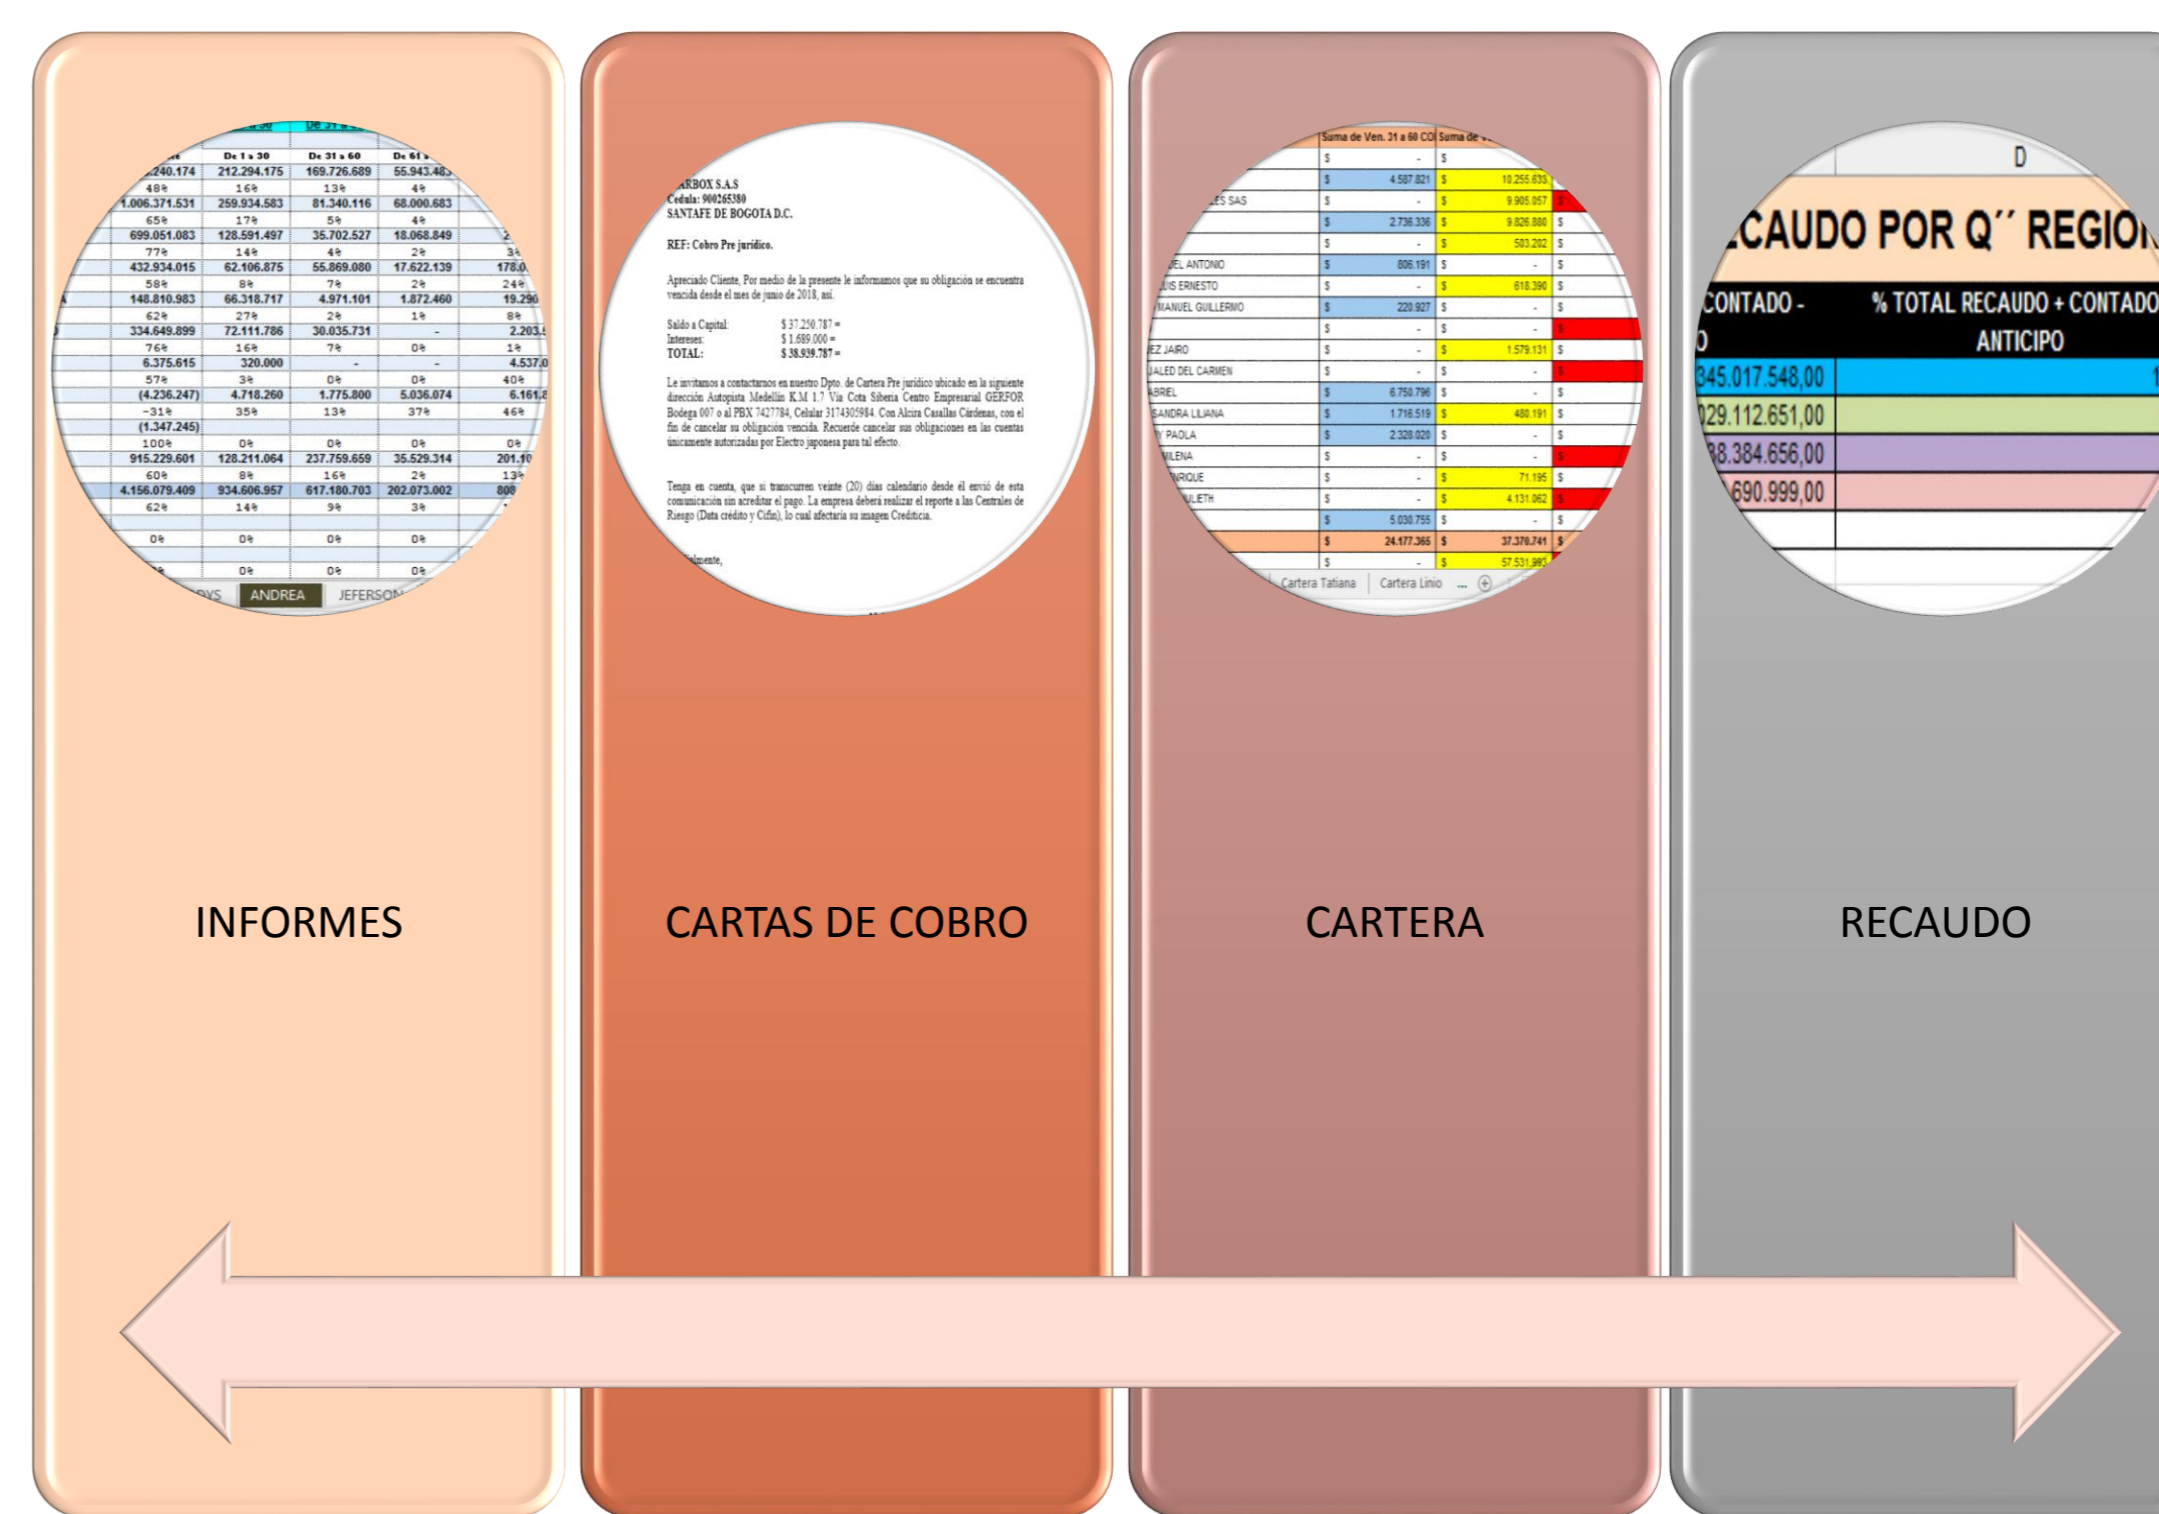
| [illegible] | De 1 a 30 | De 31 a 60 | De 61 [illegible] |
|---|---|---|---|
| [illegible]240.174 | 212.294.175 | 169.726.689 | 55.943.48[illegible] |
| 48% | 16% | 13% | 4% |
| 1.006.371.531 | 259.934.583 | 81.340.116 | 68.000.683 |
| 65% | 17% | 5% | 4% |
| 699.051.083 | 128.591.497 | 35.702.527 | 18.068.849 |
| 77% | 14% | 4% | 2% |
| 432.934.015 | 62.106.875 | 55.869.080 | 17.622.139 |
| 58% | 8% | 7% | 2% |
| 148.810.983 | 66.318.717 | 4.971.101 | 1.872.460 |
| 62% | 27% | 2% | 1% |
| 334.649.899 | 72.111.786 | 30.035.731 | - |
| 76% | 16% | 7% | 0% |
| 6.375.615 | 320.000 | - | - |
| 57% | 3% | 0% | 0% |
| (4.236.247) | 4.718.260 | 1.775.800 | 5.036.074 |
| -31% | 35% | 13% | 37% |
| (1.347.245) | | | |
| 100% | 0% | 0% | 0% |
| 915.229.601 | 128.211.064 | 237.759.659 | 35.529.314 |
| 60% | 8% | 16% | 2% |
| 4.156.079.409 | 934.606.957 | 617.180.703 | 202.073.002 |
| 62% | 14% | 9% | 3% |
| 0% | 0% | 0% | 0% |
| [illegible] | 0% | 0% | 0% |

ANDREA JEFERSON

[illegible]ARBOX S.A.S
Cedula: 900265380
SANTAFE DE BOGOTA D.C.

REF: Cobro Pre jurídico.

Apreciado Cliente, Por medio de la presente le informamos que su obligación se encuentra vencida desde el mes de junio de 2018, así.

Saldo a Capital: $ 37.250.787 =
Intereses: $ 1.689.000 =
TOTAL: $ 38.939.787 =

Le invitamos a contactarnos en nuestro Dpto. de Cartera Pre jurídico ubicado en la siguiente dirección Autopista Medellín K.M 1.7 Vía Cota Siberia Centro Empresarial GERFOR Bodega 007 o al PBX 7427784, Celular 3174305984. Con Alcira Casallas Cárdenas, con el fin de cancelar su obligación vencida. Recuerde cancelar sus obligaciones en las cuentas únicamente autorizadas por Electro japonesa para tal efecto.

Tenga en cuenta, que si transcurren veinte (20) días calendario desde el envió de esta comunicación sin acreditar el pago. La empresa deberá realizar el reporte a las Centrales de Riesgo (Data crédito y Cifin), lo cual afectaría su imagen Crediticia.

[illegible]mente,

Suma de Ven. 31 a 60 CO Suma de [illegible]
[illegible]ES SAS
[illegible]EL ANTONIO
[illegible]IS ERNESTO
MANUEL GUILLERMO
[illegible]EZ JAIRO
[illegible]ALED DEL CARMEN
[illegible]BREL
SANDRA LILIANA
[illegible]Y PAOLA
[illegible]ILENA
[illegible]RIQUE
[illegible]ULETH
$ 4.587.821 $ 10.255.633
$ 9.905.057
$ 2.736.336 $ 9.826.880
$ 503.202
$ 806.191
$ 618.390
$ 220.927
$ 1.579.131
$ 6.750.796
$ 1.716.519 $ 480.191
$ 2.328.020
$ 71.195
$ 4.131.062
$ 5.030.755
$ 24.177.365 $ 37.370.741
$ 57.531.99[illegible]
Cartera Tatiana Cartera Linio ...

D
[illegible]CAUDO POR Q´´ REGIO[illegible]
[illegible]CONTADO - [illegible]O
% TOTAL RECAUDO + CONTADO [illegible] ANTICIPO
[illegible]345.017.548,00
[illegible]029.112.651,00
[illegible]8.384.656,00
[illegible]690.999,00

INFORMES

CARTAS DE COBRO

CARTERA

RECAUDO